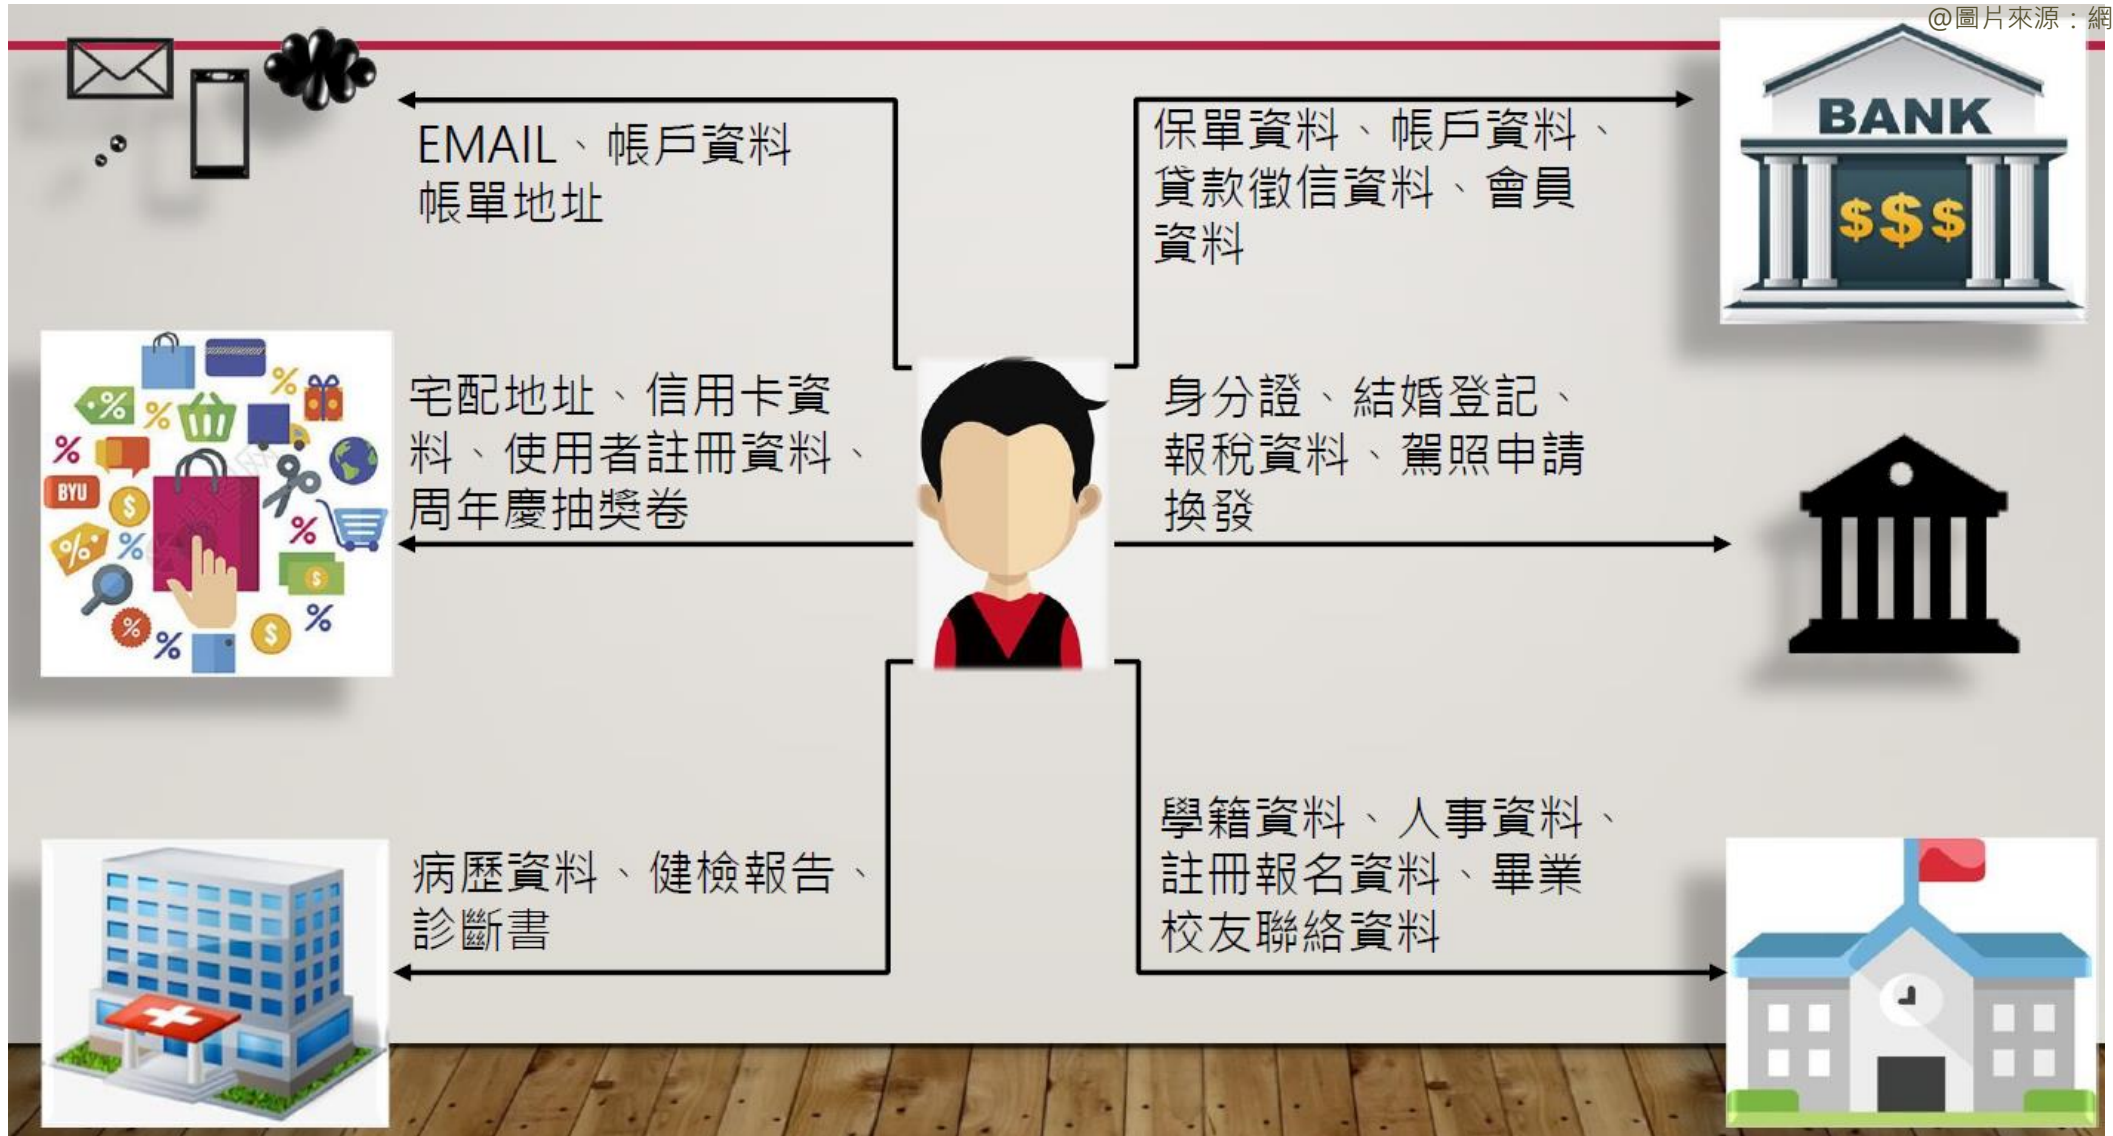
@圖片來源：網

EMAIL、帳戶資料
帳單地址

保單資料、帳戶資料、貸款徵信資料、會員資料

BANK
$$$

宅配地址、信用卡資料、使用者註冊資料、周年慶抽獎卷

BYU

身分證、結婚登記、報稅資料、駕照申請換發

病歷資料、健檢報告、診斷書

學籍資料、人事資料、註冊報名資料、畢業校友聯絡資料